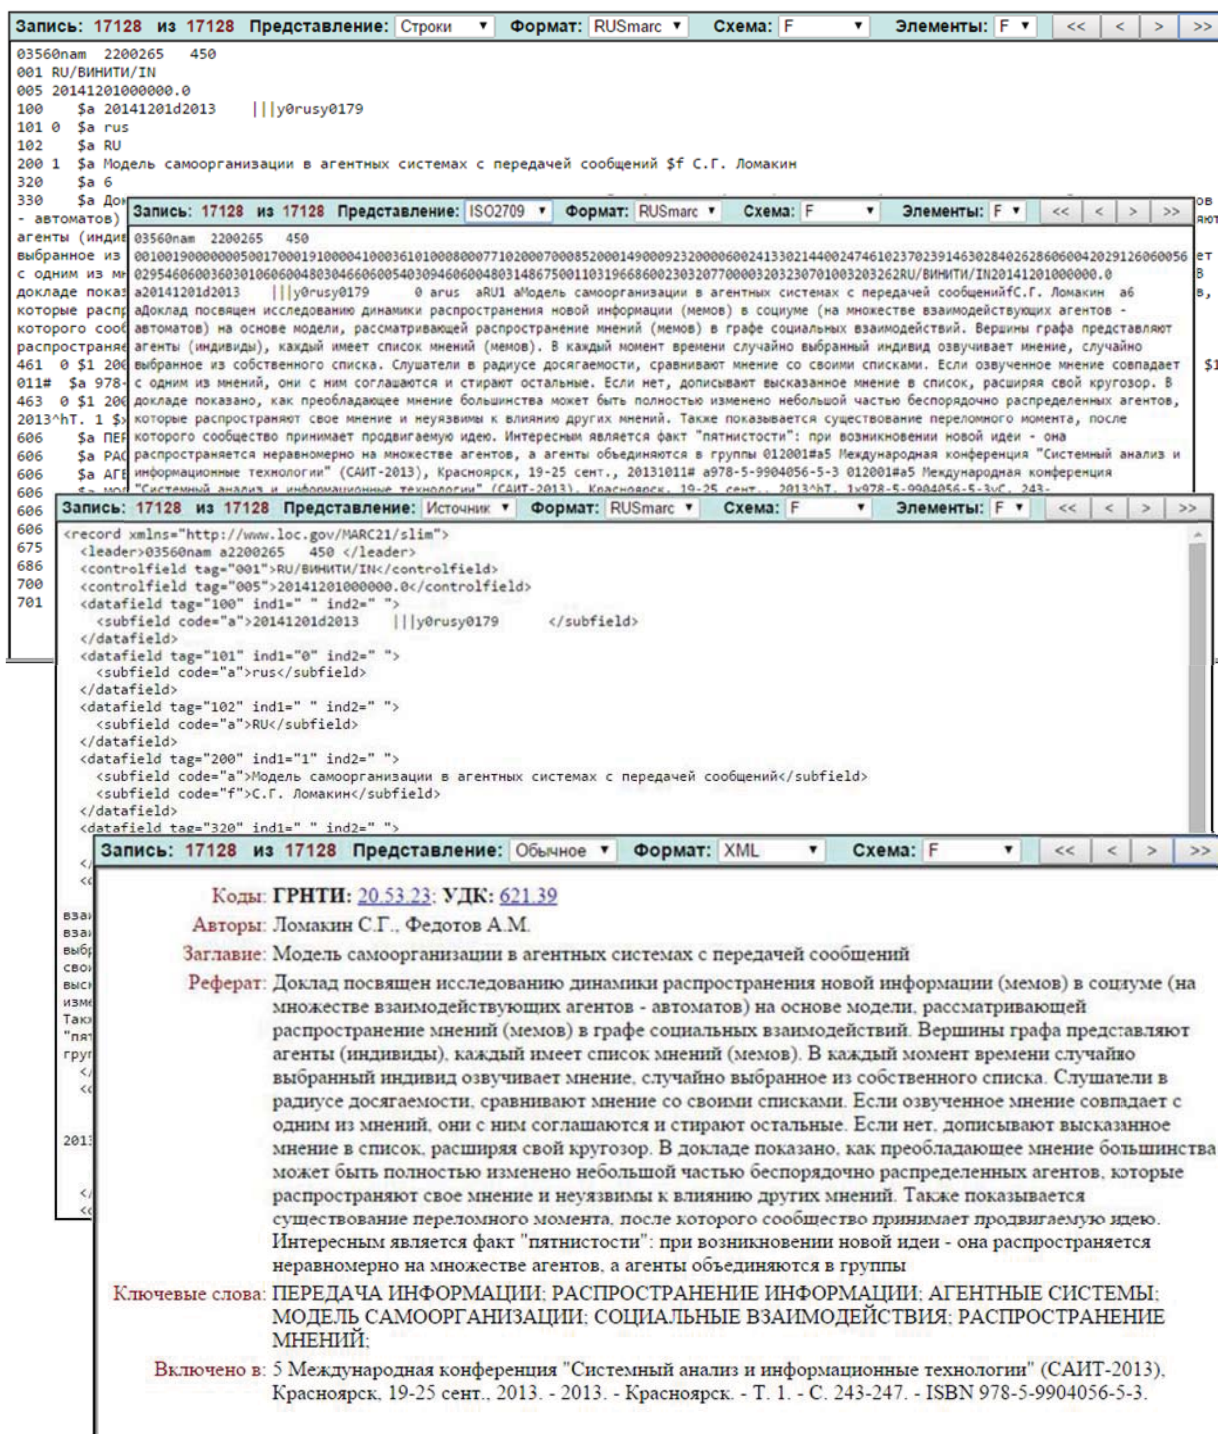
Запись: 17128 из 17128 Представление: Строки Формат: RUSmarc Схема: F Элементы: F << < > >>

03560nam 2200265 450
001 RU/ВИНИТИ/IN
005 20141201000000.0
100 $a 20141201d2013 |||y0rusy0179
101 0 $a rus
102 $a RU
200 1 $a Модель самоорганизации в агентных системах с передачей сообщений $f С.Г. Ломакин
320 $a 6
330 $a До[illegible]
- автоматов) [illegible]
агенты (инди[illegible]
выбранное из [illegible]
с одним из мн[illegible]
докладе пока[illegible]
которые расп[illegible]
которого соо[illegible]
распростране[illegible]
461 0 $1 20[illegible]
011# $a 978-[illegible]
463 0 $1 20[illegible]
2013^hT. 1 $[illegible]
606 $a ПЕ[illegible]
606 $a РА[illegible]
606 $a АГ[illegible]
606
606
606
675
686
700
701

Запись: 17128 из 17128 Представление: ISO2709 Формат: RUSmarc Схема: F Элементы: F << < > >>

03560nam 2200265 450
001001900000005001700019100004100036101000800077102000700085200014900092320000600241330214400247461023702391463028402628606004202912606005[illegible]
0295460600360301060600480304660600540309460600480314867500110319668600230320770000320323070100320326 2RU/ВИНИТИ/IN20141201000000.0
a20141201d2013 |||y0rusy0179 0 arus aRU1 aМодель самоорганизации в агентных системах с передачей сообщенийfС.Г. Ломакин a6
aДоклад посвящен исследованию динамики распространения новой информации (мемов) в социуме (на множестве взаимодействующих агентов - автоматов) на основе модели, рассматривающей распространение мнений (мемов) в графе социальных взаимодействий. Вершины графа представляют агенты (индивиды), каждый имеет список мнений (мемов). В каждый момент времени случайно выбранный индивид озвучивает мнение, случайно выбранное из собственного списка. Слушатели в радиусе досягаемости, сравнивают мнение со своими списками. Если озвученное мнение совпадает с одним из мнений, они с ним соглашаются и стирают остальные. Если нет, дописывают высказанное мнение в список, расширяя свой кругозор. В докладе показано, как преобладающее мнение большинства может быть полностью изменено небольшой частью беспорядочно распределенных агентов, которые распространяют свое мнение и неуязвимы к влиянию других мнений. Также показывается существование переломного момента, после которого сообщество принимает продвигаемую идею. Интересным является факт "пятнистости": при возникновении новой идеи - она распространяется неравномерно на множестве агентов, а агенты объединяются в группы 012001#a5 Международная конференция "Системный анализ и информационные технологии" (САИТ-2013), Красноярск, 19-25 сент., 20131011# a978-5-9904056-5-3 012001#a5 Международная конференция "Системный анализ и информационные технологии" (САИТ-2013), Красноярск, 19-25 сент., 2013^hT. 1x978-5-9904056-5-3vС. 243-

Запись: 17128 из 17128 Представление: Источник Формат: RUSmarc Схема: F Элементы: F << < > >>

<record xmlns="http://www.loc.gov/MARC21/slim">
<leader>03560nam a2200265 450 </leader>
<controlfield tag="001">RU/ВИНИТИ/IN</controlfield>
<controlfield tag="005">20141201000000.0</controlfield>
<datafield tag="100" ind1=" " ind2=" ">
<subfield code="a">20141201d2013 |||y0rusy0179 </subfield>
</datafield>
<datafield tag="101" ind1="0" ind2=" ">
<subfield code="a">rus</subfield>
</datafield>
<datafield tag="102" ind1=" " ind2=" ">
<subfield code="a">RU</subfield>
</datafield>
<datafield tag="200" ind1="1" ind2=" ">
<subfield code="a">Модель самоорганизации в агентных системах с передачей сообщений</subfield>
<subfield code="f">С.Г. Ломакин</subfield>
</datafield>
<datafield tag="320" ind1=" " ind2=" ">

Запись: 17128 из 17128 Представление: Обычное Формат: XML Схема: F << < > >>

Коды: ГРНТИ: 20.53.23; УДК: 621.39
Авторы: Ломакин С.Г., Федотов А.М.
Заглавие: Модель самоорганизации в агентных системах с передачей сообщений
Реферат: Доклад посвящен исследованию динамики распространения новой информации (мемов) в социуме (на множестве взаимодействующих агентов - автоматов) на основе модели, рассматривающей распространение мнений (мемов) в графе социальных взаимодействий. Вершины графа представляют агенты (индивиды), каждый имеет список мнений (мемов). В каждый момент времени случайно выбранный индивид озвучивает мнение, случайно выбранное из собственного списка. Слушатели в радиусе досягаемости, сравнивают мнение со своими списками. Если озвученное мнение совпадает с одним из мнений, они с ним соглашаются и стирают остальные. Если нет, дописывают высказанное мнение в список, расширяя свой кругозор. В докладе показано, как преобладающее мнение большинства может быть полностью изменено небольшой частью беспорядочно распределенных агентов, которые распространяют свое мнение и неуязвимы к влиянию других мнений. Также показывается существование переломного момента, после которого сообщество принимает продвигаемую идею. Интересным является факт "пятнистости": при возникновении новой идеи - она распространяется неравномерно на множестве агентов, а агенты объединяются в группы
Ключевые слова: ПЕРЕДАЧА ИНФОРМАЦИИ; РАСПРОСТРАНЕНИЕ ИНФОРМАЦИИ; АГЕНТНЫЕ СИСТЕМЫ; МОДЕЛЬ САМООРГАНИЗАЦИИ; СОЦИАЛЬНЫЕ ВЗАИМОДЕЙСТВИЯ; РАСПРОСТРАНЕНИЕ МНЕНИЙ;
Включено в: 5 Международная конференция "Системный анализ и информационные технологии" (САИТ-2013), Красноярск, 19-25 сент., 2013. - 2013. - Красноярск. - Т. 1. - С. 243-247. - ISBN 978-5-9904056-5-3.